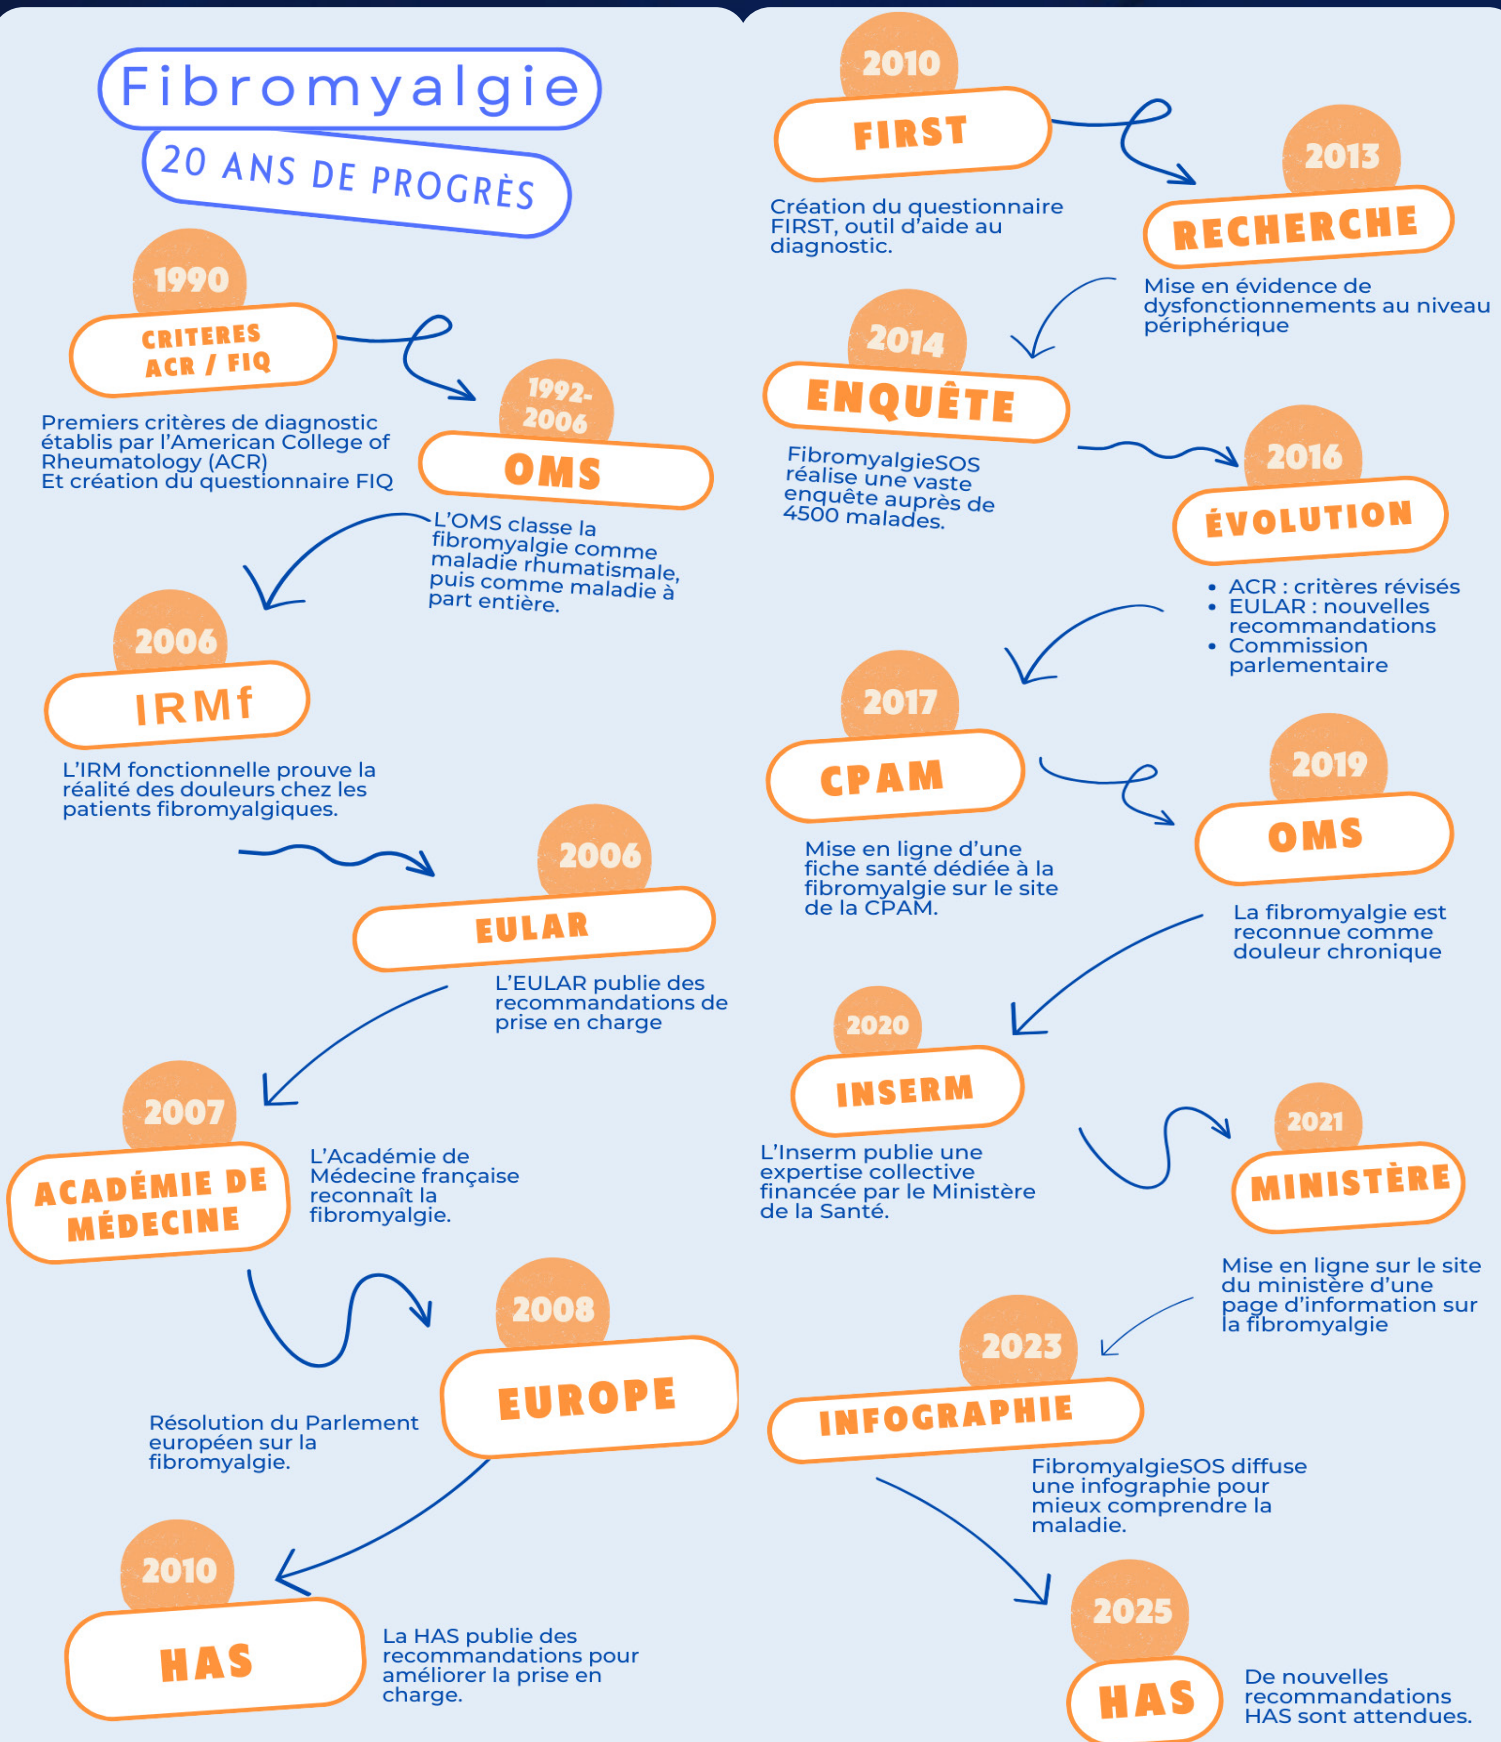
Fibromyalgie

20 ANS DE PROGRÈS

1990

CRITERES ACR / FIQ

Premiers critères de diagnostic établis par l'American College of Rheumatology (ACR)
Et création du questionnaire FIQ

1992-2006

OMS

L'OMS classe la fibromyalgie comme maladie rhumatismale, puis comme maladie à part entière.

2006

IRMf

L'IRM fonctionnelle prouve la réalité des douleurs chez les patients fibromyalgiques.

2006

EULAR

L'EULAR publie des recommandations de prise en charge

2007

ACADÉMIE DE MÉDECINE

L'Académie de Médecine française reconnaît la fibromyalgie.

2008

EUROPE

Résolution du Parlement européen sur la fibromyalgie.

2010

HAS

La HAS publie des recommandations pour améliorer la prise en charge.

2010

FIRST

Création du questionnaire FIRST, outil d'aide au diagnostic.

2013

RECHERCHE

Mise en évidence de dysfonctionnements au niveau périphérique

2014

ENQUÊTE

FibromyalgieSOS réalise une vaste enquête auprès de 4500 malades.

2016

ÉVOLUTION

• ACR : critères révisés
• EULAR : nouvelles recommandations
• Commission parlementaire

2017

CPAM

Mise en ligne d'une fiche santé dédiée à la fibromyalgie sur le site de la CPAM.

2019

OMS

La fibromyalgie est reconnue comme douleur chronique

2020

INSERM

L'Inserm publie une expertise collective financée par le Ministère de la Santé.

2021

MINISTÈRE

Mise en ligne sur le site du ministère d'une page d'information sur la fibromyalgie

2023

INFOGRAPHIE

FibromyalgieSOS diffuse une infographie pour mieux comprendre la maladie.

2025

HAS

De nouvelles recommandations HAS sont attendues.